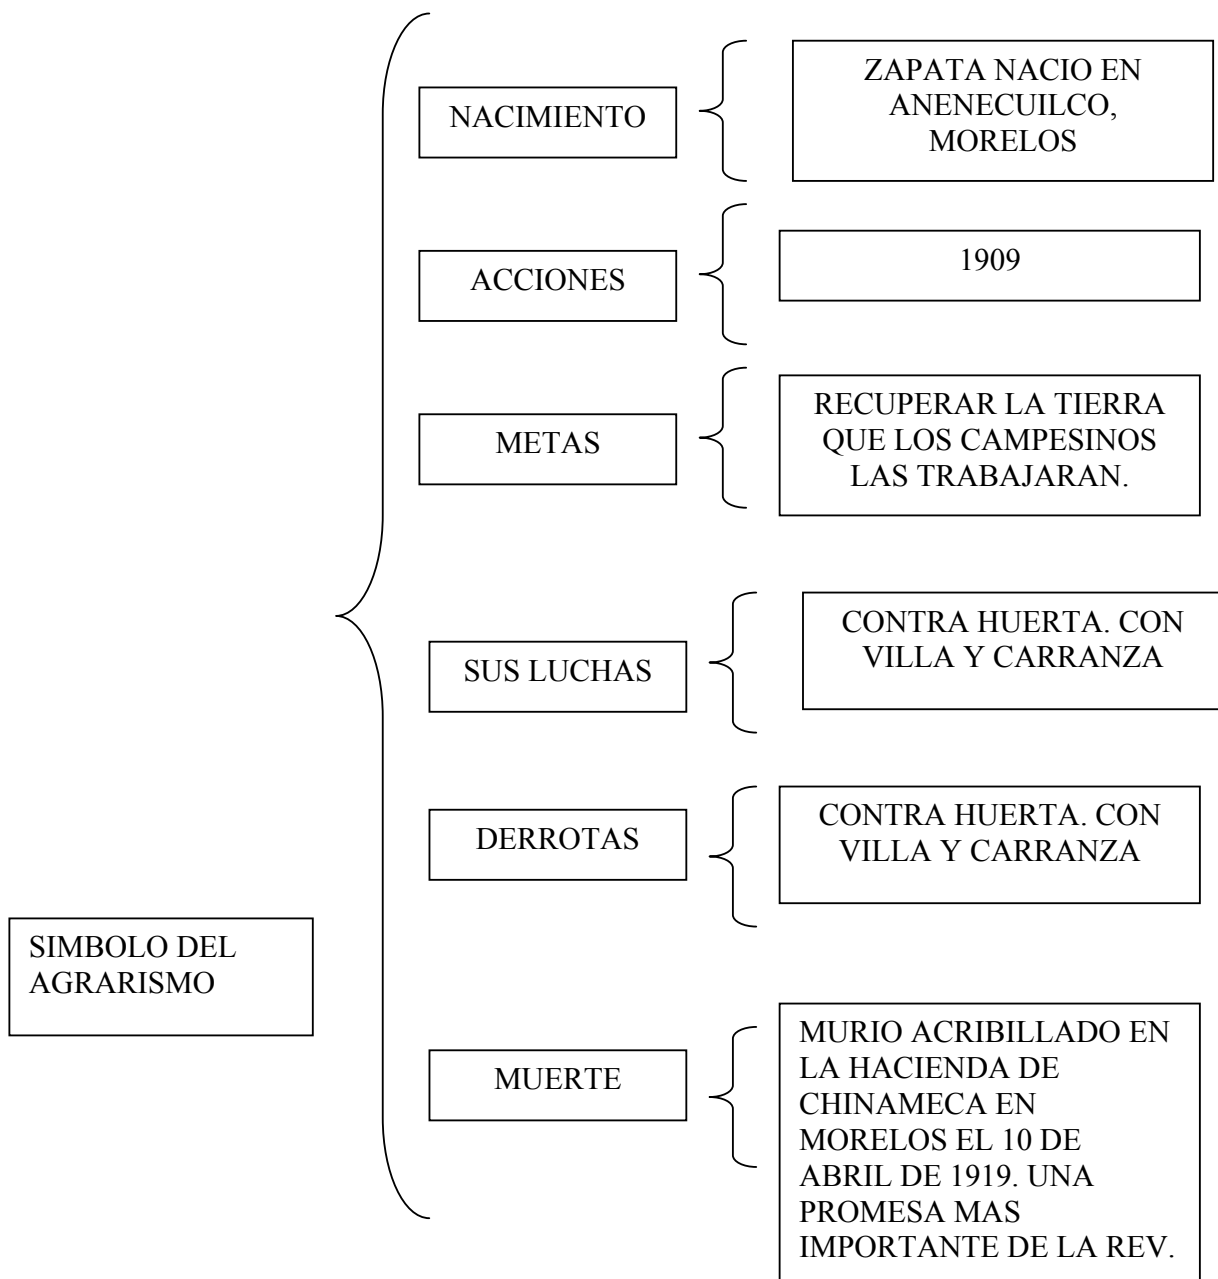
SIMBOLO DEL AGRARISMO

NACIMIENTO

ZAPATA NACIO EN ANENECUILCO, MORELOS

ACCIONES

1909

METAS

RECUPERAR LA TIERRA QUE LOS CAMPESINOS LAS TRABAJARAN.

SUS LUCHAS

CONTRA HUERTA. CON VILLA Y CARRANZA

DERROTAS

CONTRA HUERTA. CON VILLA Y CARRANZA

MUERTE

MURIO ACRIBILLADO EN LA HACIENDA DE CHINAMECA EN MORELOS EL 10 DE ABRIL DE 1919. UNA PROMESA MAS IMPORTANTE DE LA REV.